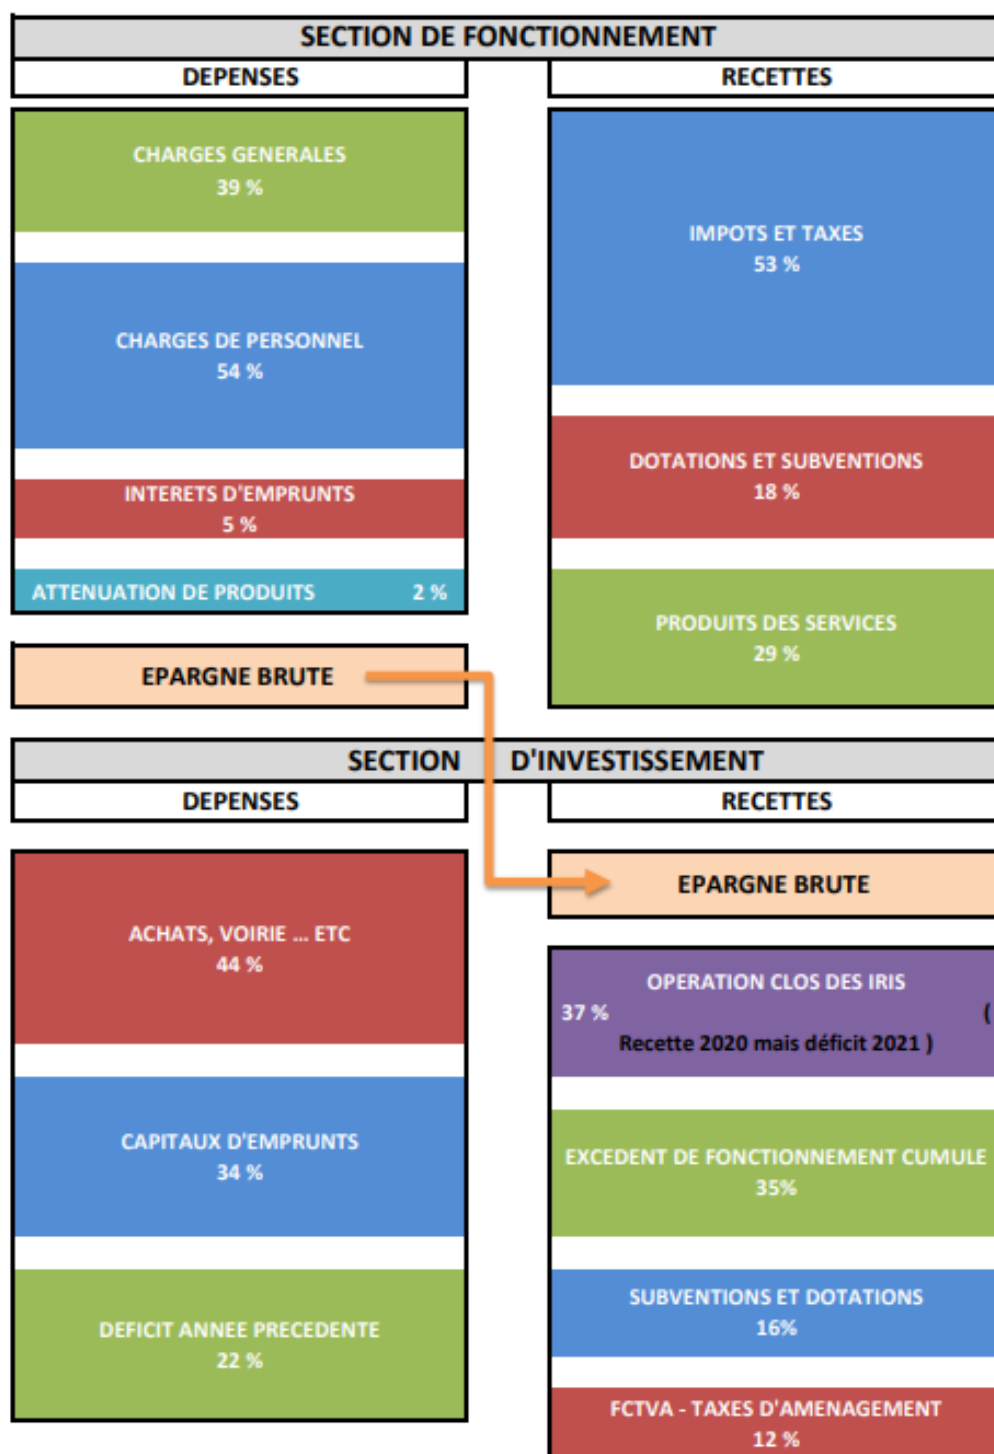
SECTION DE FONCTIONNEMENT

DEPENSES

RECETTES

CHARGES GENERALES
39 %

CHARGES DE PERSONNEL
54 %

INTERETS D'EMPRUNTS
5 %

ATTENUATION DE PRODUITS 2 %

IMPOTS ET TAXES
53 %

DOTATIONS ET SUBVENTIONS
18 %

PRODUITS DES SERVICES
29 %

EPARGNE BRUTE

SECTION D'INVESTISSEMENT

DEPENSES

RECETTES

EPARGNE BRUTE

ACHATS, VOIRIE ... ETC
44 %

CAPITAUX D'EMPRUNTS
34 %

DEFICIT ANNEE PRECEDENTE
22 %

OPERATION CLOS DES IRIS
37 % (
Recette 2020 mais déficit 2021 )

EXCEDENT DE FONCTIONNEMENT CUMULE
35%

SUBVENTIONS ET DOTATIONS
16%

FCTVA - TAXES D'AMENAGEMENT
12 %